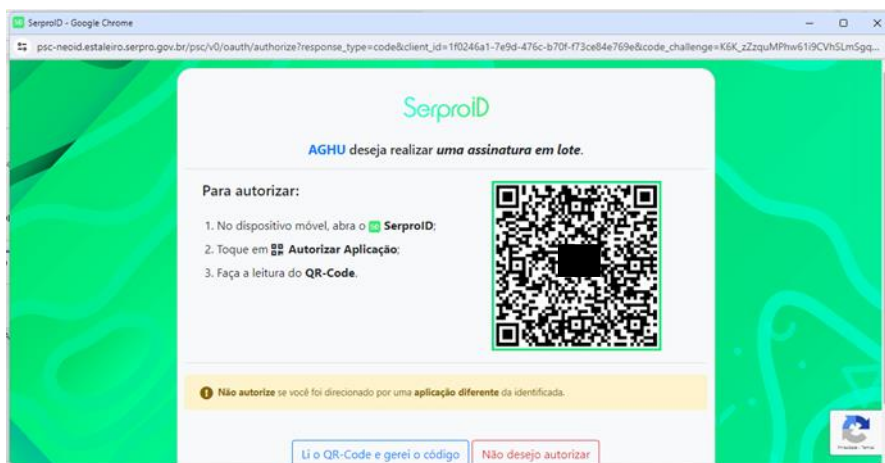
SerproID - Google Chrome

psc-neoid.estaleiro.serpro.gov.br/psc/v0/oauth/authorize?response_type=code&client_id=1f0246a1-7e9d-476c-b70f-f73ce84e769e&code_challenge=K6K_zZzquMPhw61i9CVhSLmSgq...

SerproID

AGHU deseja realizar uma assinatura em lote.

Para autorizar:

1. No dispositivo móvel, abra o SerproID;

2. Toque em Autorizar Aplicação;

3. Faça a leitura do QR-Code.

Não autorize se você foi direcionado por uma aplicação diferente da identificada.

Li o QR-Code e gerei o código

Não desejo autorizar

Privacidade - Termos